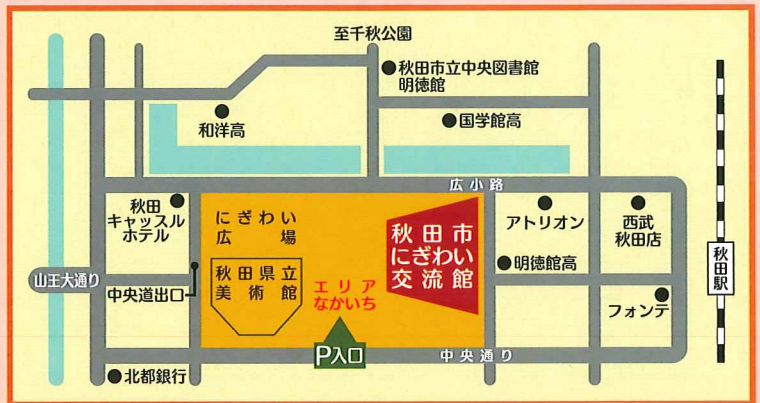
至千秋公園

秋田市立中央図書館
明徳館

和洋高

国学館高

広小路

秋田
キャッスル
ホテル

にぎわい
広場

秋田県立
美術館

秋田市
にぎわい
交流館

アトリオン

西武
秋田店

明徳館高

秋田駅

山王大通り

中央道出口

エリア
なかいち

フォンテ

P入口

中央通り

北都銀行